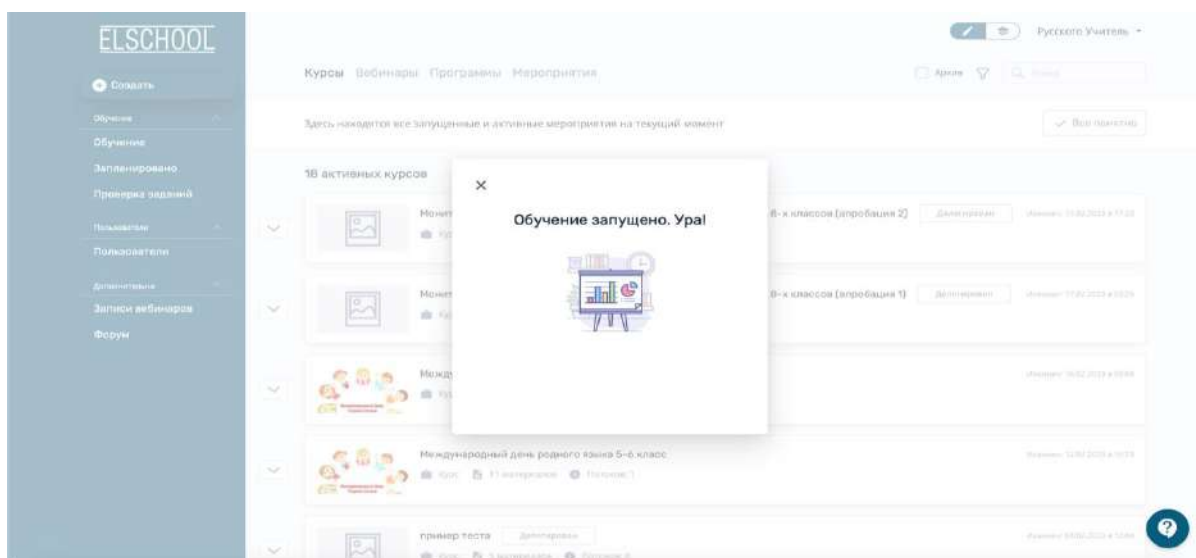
ELSCHOOL

Создать

Обучение

Обучение

Запланировано

Проверка заданий

Пользователи

Пользователи

Дополнительно

Записи вебинаров

Форум

Русского Учитель

Курсы Вебинары Программы Мероприятия

Архив

Здесь находятся все запущенные и активные мероприятия на текущий момент

Все понятно

18 активных курсов

Монет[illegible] 8-х классов (апробация 2) Делегирован

Монет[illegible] 8-х классов (апробация 1) Делегирован

Между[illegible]

Международный день родного языка 5-6 класс

Курс 11 материалов

пример теста Делегирован

Курс

×

Обучение запущено. Ура!